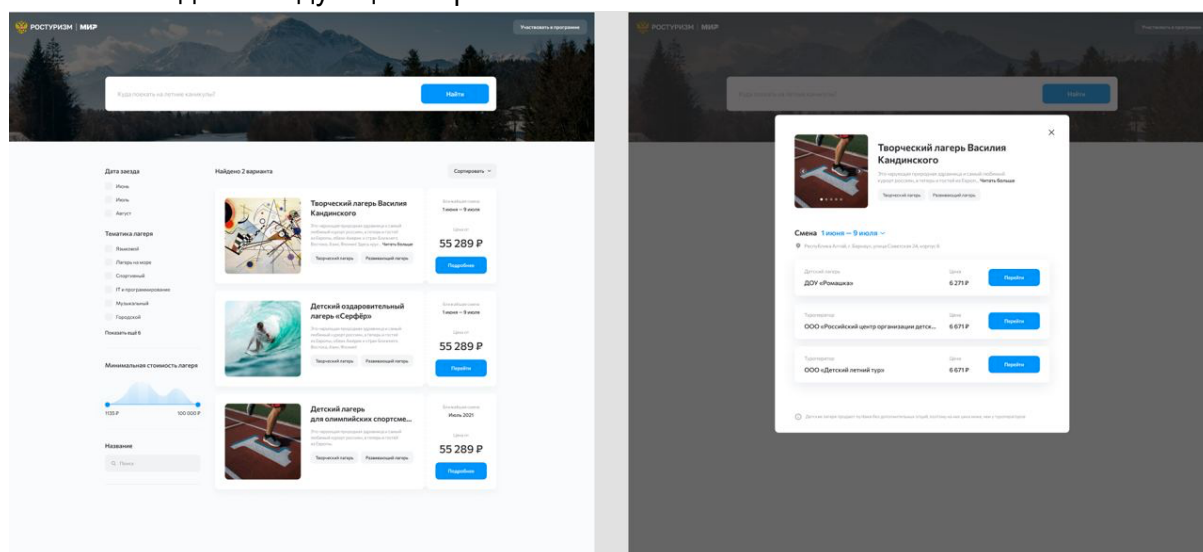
РОСТУРИЗМ | МИР

Участвовать в программе

Куда поехать на летние каникулы?

Найти

Дата заезда

Июнь

Июль

Август

Тематика лагеря

Языковой

Лагерь на море

Спортивный

IT и программирование

Музыкальный

Городской

Показать ещё 6

Минимальная стоимость лагеря

100 ₽

100 000 ₽

Название

Поиск

Найдено 2 варианта

Сортировать

Творческий лагерь Василия Кандинского

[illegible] Читать больше

Творческий лагерь

Развивающий лагерь

Ближайшая смена

1 июня — 9 июля

Цена от

55 289 ₽

Подробнее

Детский оздоровительный лагерь «Серфёр»

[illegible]

Творческий лагерь

Развивающий лагерь

Ближайшая смена

1 июня — 9 июля

Цена от

55 289 ₽

Перейти

Детский лагерь для олимпийских спортсме...

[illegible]

Творческий лагерь

Развивающий лагерь

Ближайшая смена

Июль 2021

Цена от

55 289 ₽

Подробнее

РОСТУРИЗМ | МИР

Творческий лагерь Василия Кандинского

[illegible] Читать больше

Творческий лагерь

Развивающий лагерь

Смена 1 июня — 9 июля

Республика Алтай, г. Барнаул, улица Советская 24, корпус 6

Детский лагерь

ДОУ «Ромашка»

Цена

6 271 ₽

Перейти

Туроператор

ООО «Российский центр организации детск...

Цена

6 671 ₽

Перейти

Туроператор

ООО «Детский летний тур»

Цена

6 671 ₽

Перейти

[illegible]